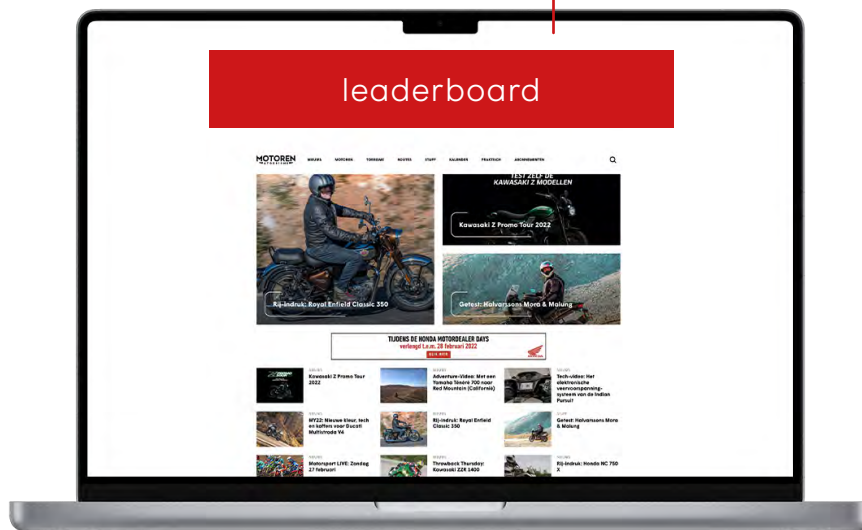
leaderboard

MOTOREN

NIEUWS MOTOREN TOERISME ROUTES STUFF KALENDER PRAKTISCH ABONNEMENTEN

TEST ZELF DE KAWASAKI Z MODELLEN

Kawasaki Z Promo Tour 2022

Rij-indruk: Royal Enfield Classic 350

Getest: Halvarssons Mora & Malung

TIJDENS DE HONDA MOTORDEALER DAYS verlengd t.e.m. 28 februari 2022

NIEUWS
Kawasaki Z Promo Tour 2022

NIEUWS
Adventure-Video: Met een Yamaha Ténéré 700 naar Red Mountain (California)

NIEUWS
Tech-video: Het elektronische veervoorspanningssysteem van de Indian Pursuit

NIEUWS
MY22: Nieuwe kleur, tech en koffers voor Ducati Multistrada V4

NIEUWS
Rij-indruk: Royal Enfield Classic 350

STUFF
Getest: Halvarssons Mora & Malung

Motorsport LIVE: Zondag 27 februari

Throwback Thursday: Kawasaki ZZR 1400

Rij-indruk: Honda NC 750 X